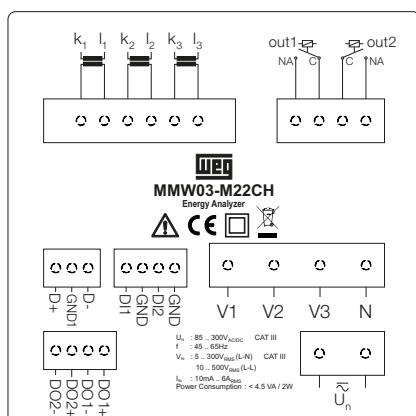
$k_1$ $l_1$ $k_2$ $l_2$ $k_3$ $l_3$

out1 out2
NA C C NA

WEG
MMW03-M22CH
Energy Analyzer

CE

D+ GND1 D-

DI1 GND DI2 GND

V1 V2 V3 N

DO2- DO2+ DO1- DO1+

$U_n$ : 85 .. 300$V_{AC/DC}$ CAT III
f : 45 .. 65Hz
$V_{in}$ : 5 .. 300$V_{RMS}$(L-N) CAT III
10 .. 500$V_{RMS}$(L-L)
$I_{in}$ : 10mA .. 6$A_{RMS}$
Power Consumption : < 4.5 VA / 2W

$\tilde{U}_n$